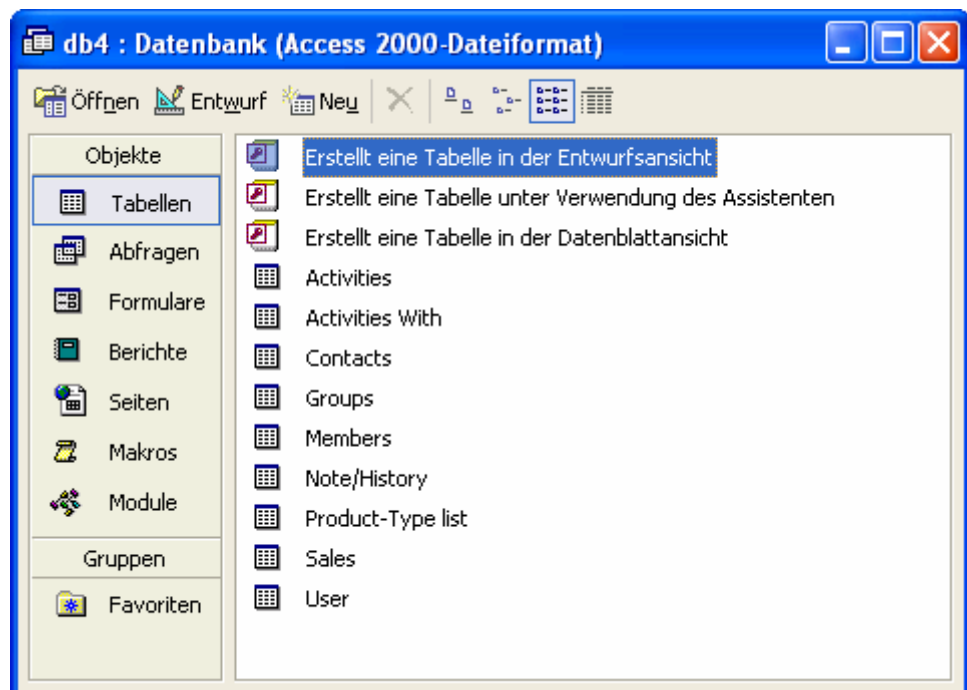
db4 : Datenbank (Access 2000-Dateiformat)

Öffnen Entwurf Neu

Objekte
Tabellen
Abfragen
Formulare
Berichte
Seiten
Makros
Module
Gruppen
Favoriten

Erstellt eine Tabelle in der Entwurfsansicht
Erstellt eine Tabelle unter Verwendung des Assistenten
Erstellt eine Tabelle in der Datenblattansicht
Activities
Activities With
Contacts
Groups
Members
Note/History
Product-Type list
Sales
User